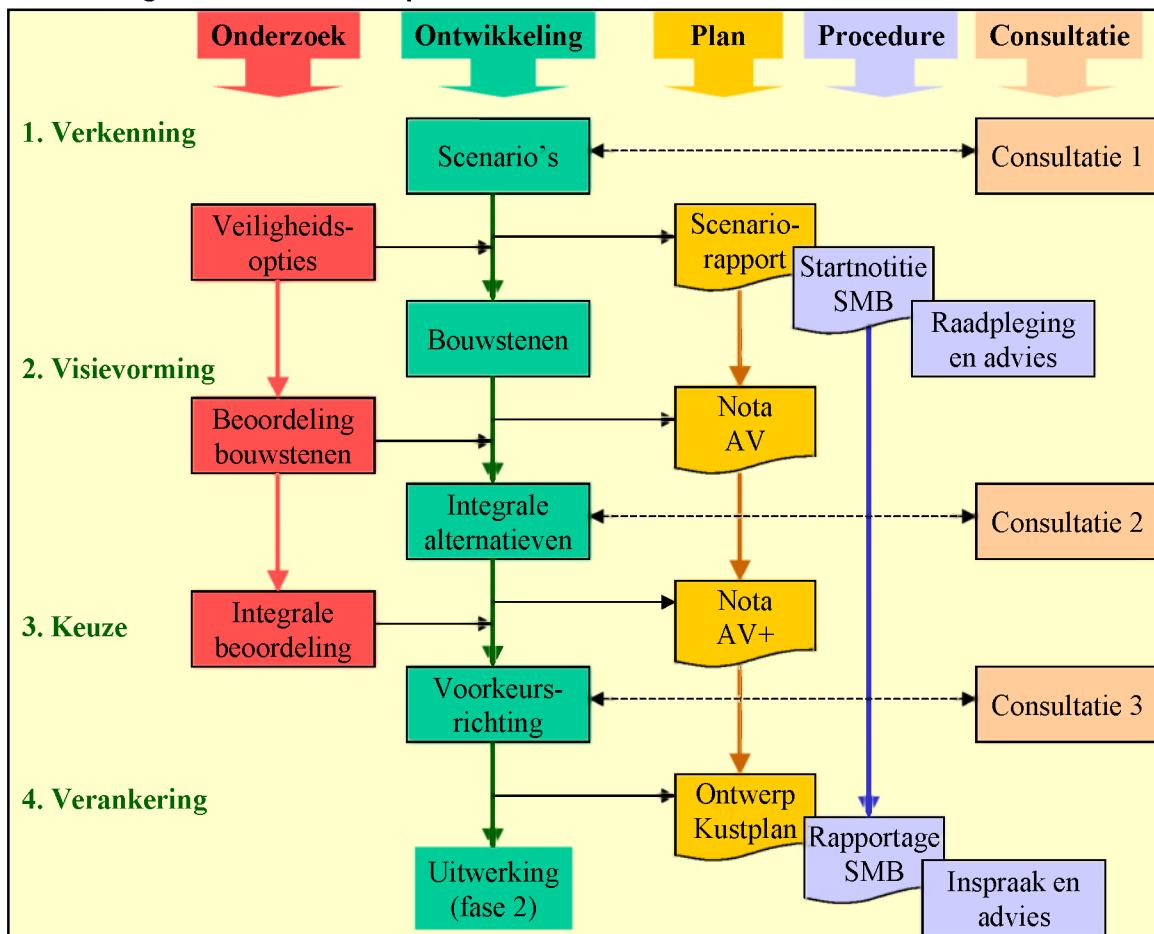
Onderzoek
Ontwikkeling
Plan
Procedure
Consultatie

1. Verkenning
Scenario's
Consultatie 1
Veiligheidsopties
Scenariorapport
Startnotitie SMB
Raadpleging en advies
Bouwstenen
2. Visievorming
Beoordeling bouwstenen
Nota AV
Integrale alternatieven
Consultatie 2
3. Keuze
Integrale beoordeling
Nota AV+
Voorkeursrichting
Consultatie 3
4. Verankering
Ontwerp Kustplan
Rapportage SMB
Uitwerking (fase 2)
Inspraak en advies